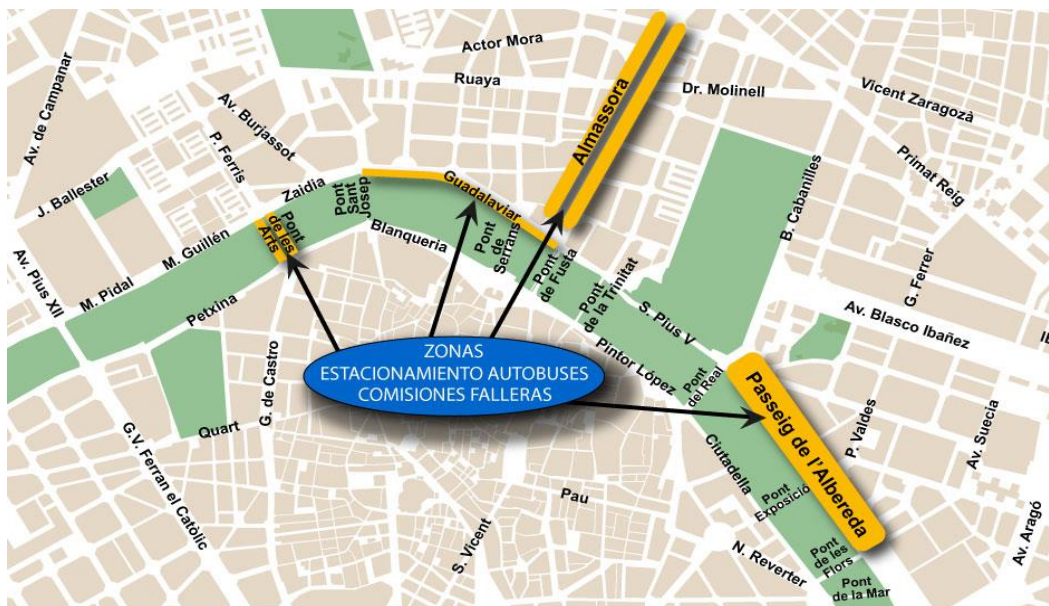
Actor Mora
Ruaya
Dr. Molinell
Vicent Zaragozà
Av. de Campanar
Av. Burjassot
P. Ferris
Almassora
Primat Reig
J. Ballester
Zaidia
Pont Sant Josep
Guadalaviar
B. Cabanilles
Pont de les Arts
Blanqueria
Pont de Serrans
Pont de Fusta
Pont de la Trinitat
G. Ferrer
Av. Pius XII
M. Guillén
M. Pidal
Petxina
S. Pius V
Av. Blasco Ibañez
Pintor López
ZONAS
ESTACIONAMIENTO AUTOBUSES
COMISIONES FALLERAS
Pont del Real
G. de Castro
Quart
Passeig de l'Albereda
P. Valdes
Av. Suecia
G.V. Ferran el Catòlic
Ciutadella
Pont Exposició
Pau
S. Vicent
N. Reverter
Pont de les Flors
Pont de la Mar
Av. Aragó
IB